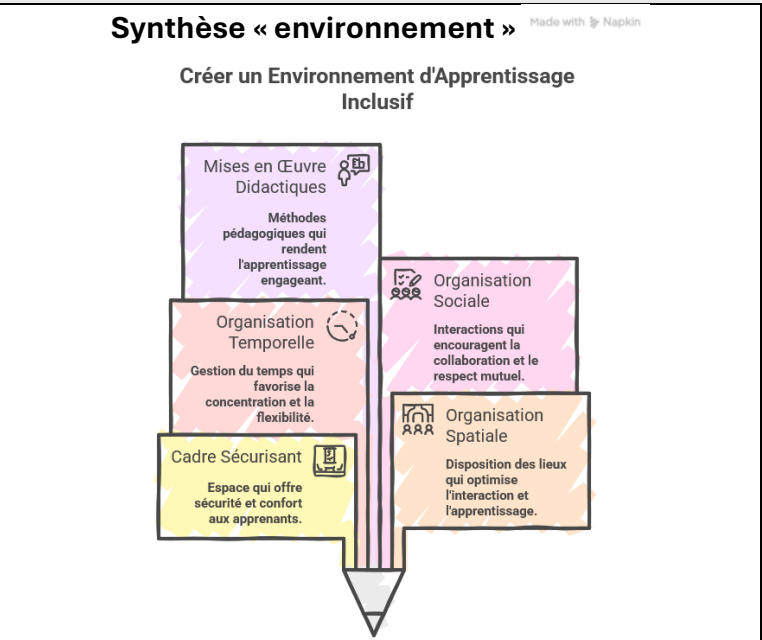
Synthèse « environnement »

Made with Napkin

Créer un Environnement d'Apprentissage Inclusif

Mises en Œuvre Didactiques

Méthodes pédagogiques qui rendent l'apprentissage engageant.

Organisation Sociale

Interactions qui encouragent la collaboration et le respect mutuel.

Organisation Temporelle

Gestion du temps qui favorise la concentration et la flexibilité.

Organisation Spatiale

Disposition des lieux qui optimise l'interaction et l'apprentissage.

Cadre Sécurisant

Espace qui offre sécurité et confort aux apprenants.